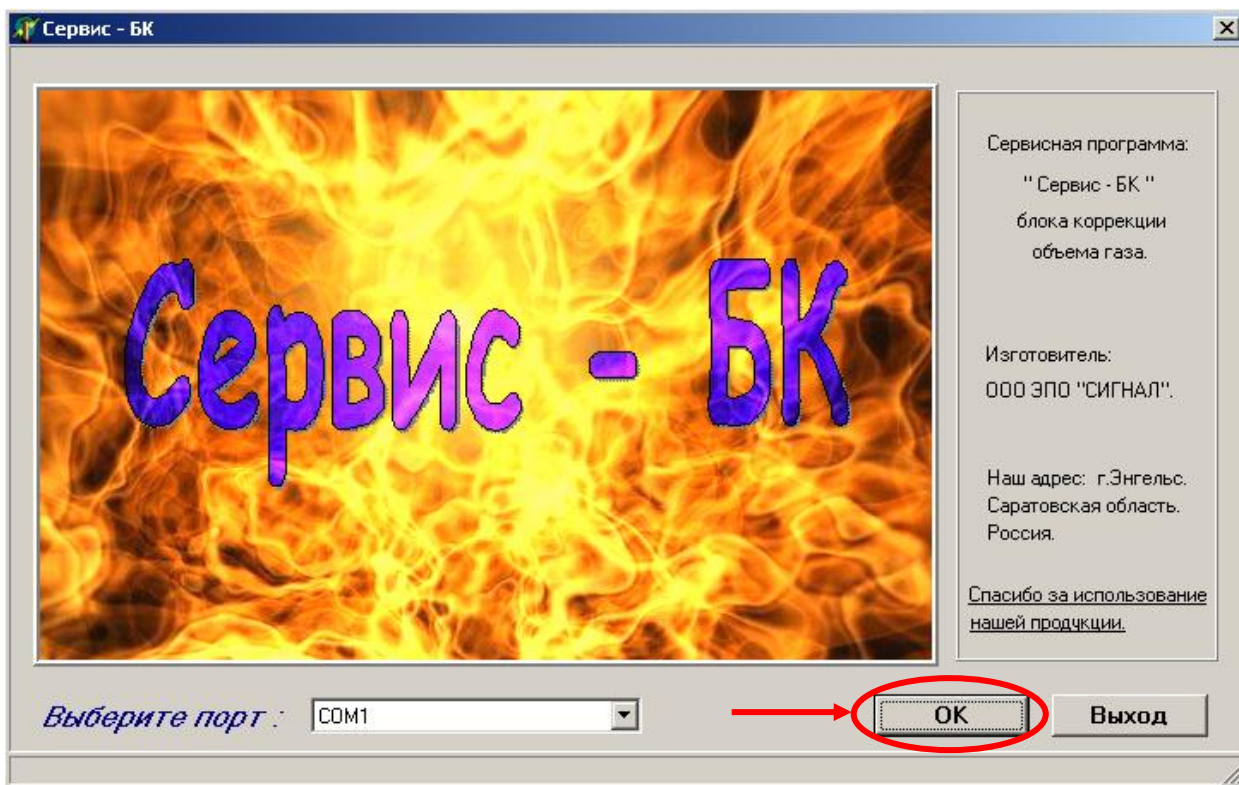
Сервис - БК

Сервис - БК

Сервисная программа:
" Сервис - БК "
блока коррекции
объема газа.

Изготовитель:
ООО ЭПО "СИГНАЛ".

Наш адрес: г.Энгельс.
Саратовская область.
Россия.

Спасибо за использование нашей продукции.

Выберите порт :
COM1
OK
Выход